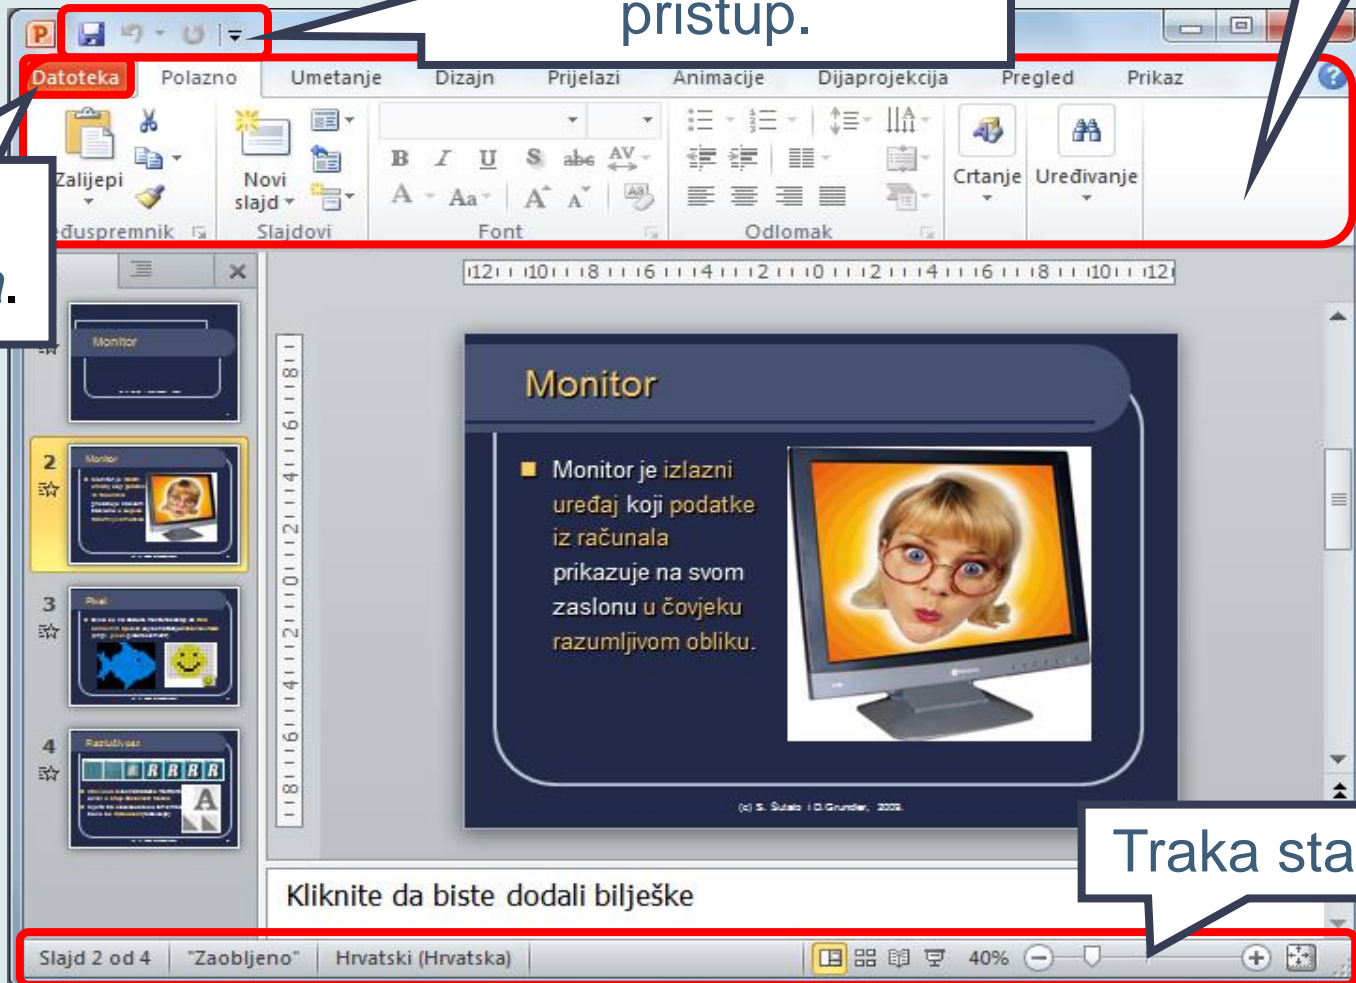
pristup.

Datoteka Polazno Umetanje Dizajn Prijelazi Animacije Dijaprojekcija Pregled Prikaz

Zalijepi
eđuspremnik
Novi slajd
Slajdovi
Font
Odlomak
Crtanje
Uređivanje

.

Monitor

2
3
4

Monitor

Monitor je izlazni uređaj koji podatke iz računala prikazuje na svom zaslonu u čovjeku razumljivom obliku.

(c) S. Šutalo i D.Grundler, 2009.

Traka sta

Kliknite da biste dodali bilješke

Slajd 2 od 4 "Zaobljeno" Hrvatski (Hrvatska) 40%